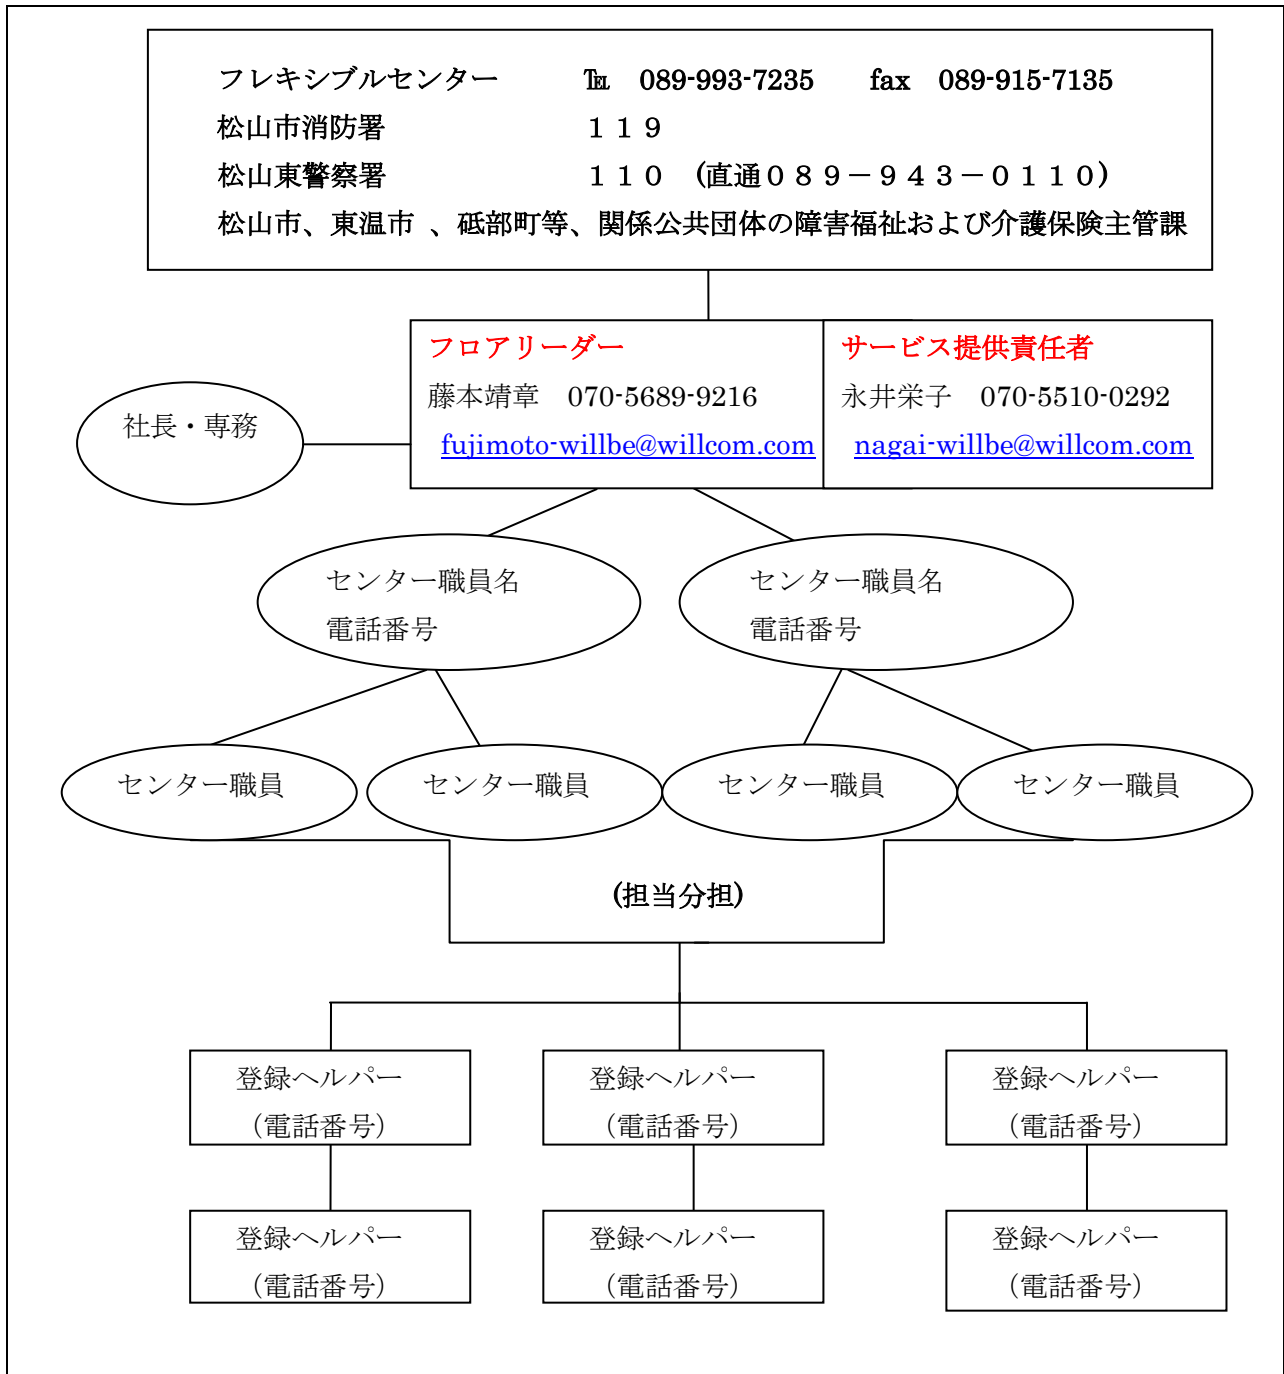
フレキシブルセンター　　℡　089-993-7235　　fax　089-915-7135
松山市消防署　　　　　１１９
松山東警察署　　　　　１１０　（直通０８９－９４３－０１１０）
松山市、東温市 、砥部町等、関係公共団体の障害福祉および介護保険主管課

フロアリーダー
藤本靖章　070-5689-9216
fujimoto-willbe@willcom.com

サービス提供責任者
永井栄子　070-5510-0292
nagai-willbe@willcom.com

社長・専務

センター職員名
電話番号

センター職員名
電話番号

センター職員

センター職員

センター職員

センター職員

（担当分担）

登録ヘルパー
（電話番号）

登録ヘルパー
（電話番号）

登録ヘルパー
（電話番号）

登録ヘルパー
（電話番号）

登録ヘルパー
（電話番号）

登録ヘルパー
（電話番号）